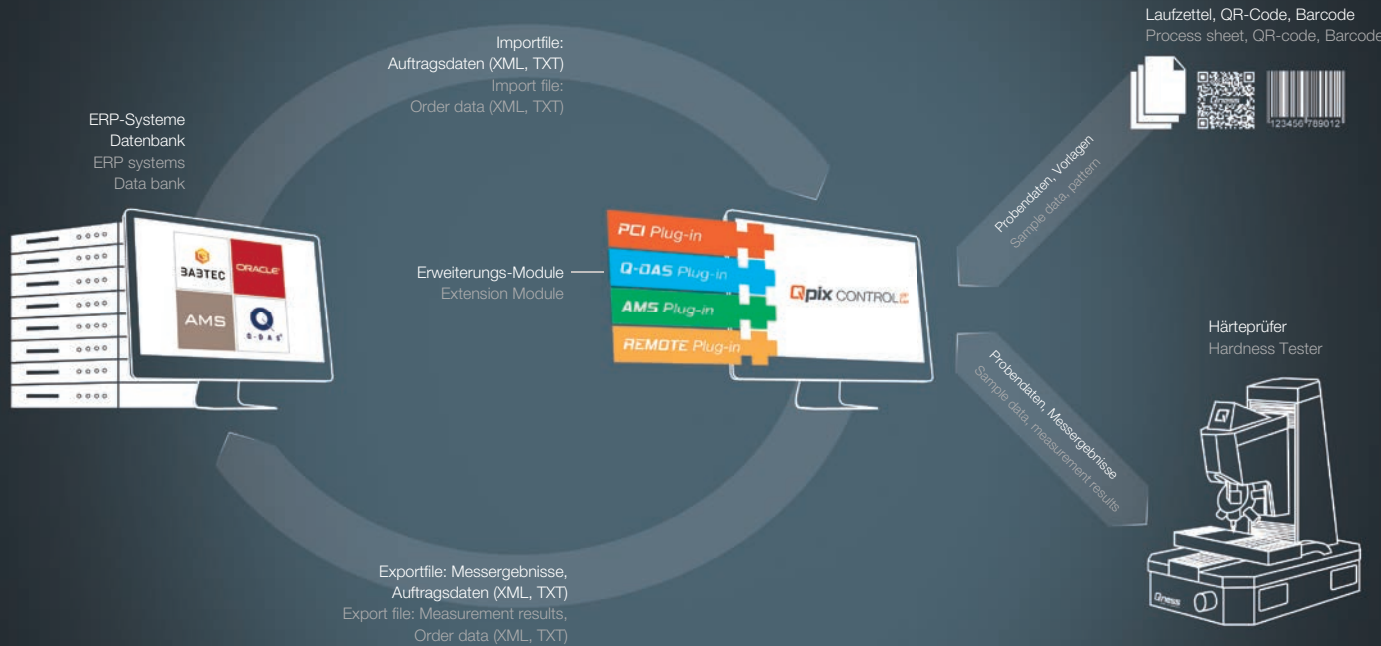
Importfile:
Auftragsdaten (XML, TXT)
Import file:
Order data (XML, TXT)

Laufzettel, QR-Code, Barcode
Process sheet, QR-code, Barcode

123456 789012

ERP-Systeme
Datenbank
ERP systems
Data bank

BABTEC
ORACLE
AMS
Q-DAS

Probendaten, Vorlagen
Sample data, pattern

PCI Plug-in
Q-DAS Plug-in
AMS Plug-in
REMOTE Plug-in

Erweiterungs-Module
Extension Module

Qpix CONTROL

Härteprüfer
Hardness Tester

Probendaten, Messergebnisse
Sample data, measurement results

Qness

Exportfile: Messergebnisse,
Auftragsdaten (XML, TXT)
Export file: Measurement results,
Order data (XML, TXT)